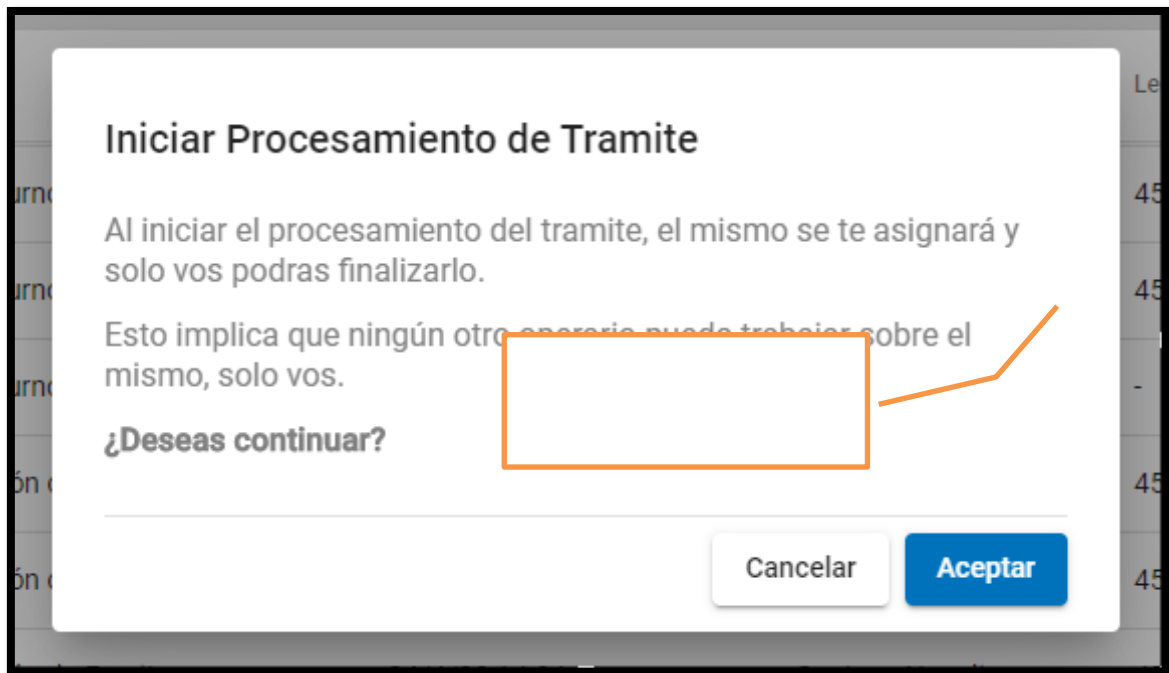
Le

urn
urn
urn
ón
ón

45
45
-
45
45

Iniciar Procesamiento de Tramite

Al iniciar el procesamiento del tramite, el mismo se te asignará y solo vos podras finalizarlo.

Esto implica que ningún otro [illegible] sobre el mismo, solo vos.

¿Deseas continuar?

Cancelar
Aceptar